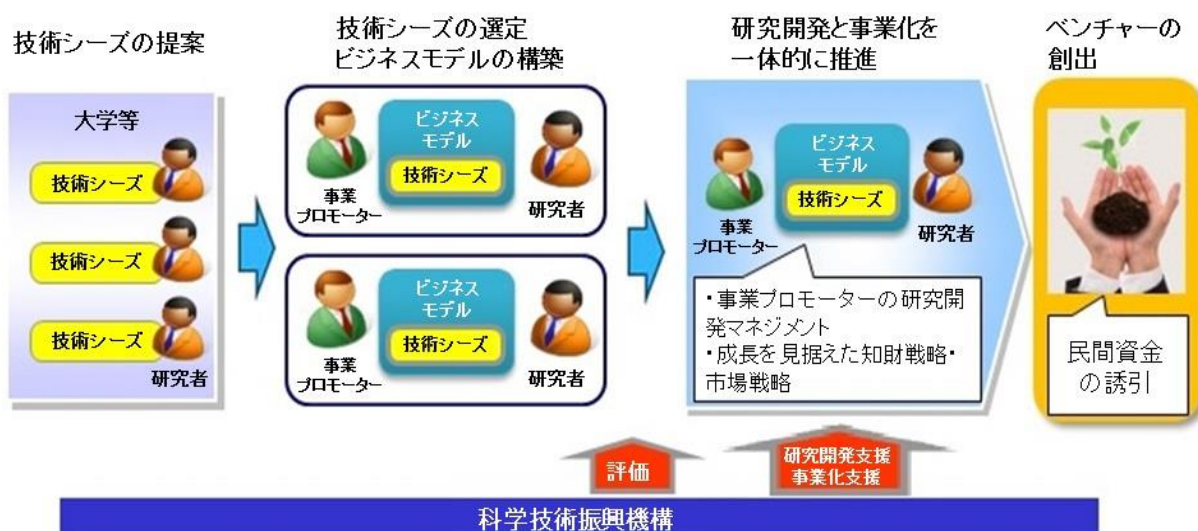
技術シーズの提案

大学等

技術シーズ

技術シーズ

技術シーズ

研究者

技術シーズの選定
ビジネスモデルの構築

ビジネスモデル

技術シーズ

事業プロモーター

研究者

ビジネスモデル

技術シーズ

事業プロモーター

研究者

研究開発と事業化を一体的に推進

ビジネスモデル

技術シーズ

事業プロモーター

研究者

・事業プロモーターの研究開発マネジメント
・成長を見据えた知財戦略・市場戦略

ベンチャーの創出

民間資金の誘引

評価

研究開発支援
事業化支援

科学技術振興機構